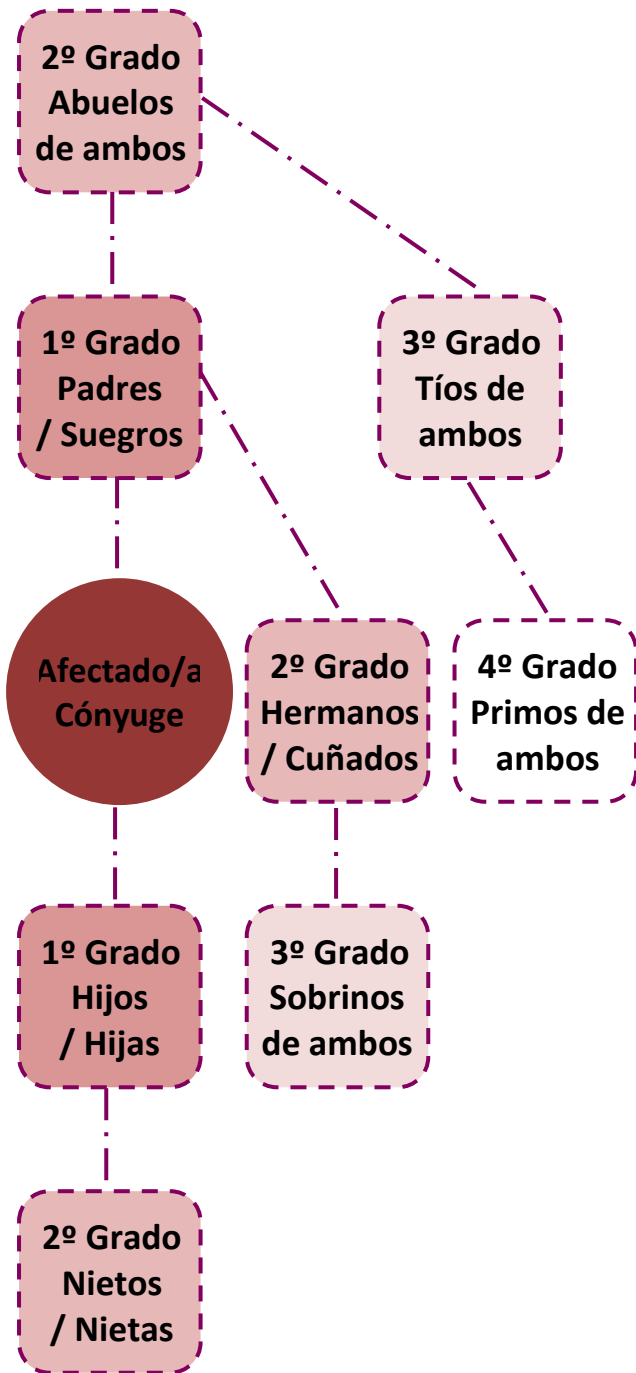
2º Grado
Abuelos
de ambos

1º Grado
Padres
/ Suegros

3º Grado
Tíos de
ambos

Afectado/a
Cónyuge

2º Grado
Hermanos
/ Cuñados

4º Grado
Primos de
ambos

1º Grado
Hijos
/ Hijas

3º Grado
Sobrinos
de ambos

2º Grado
Nietos
/ Nietas